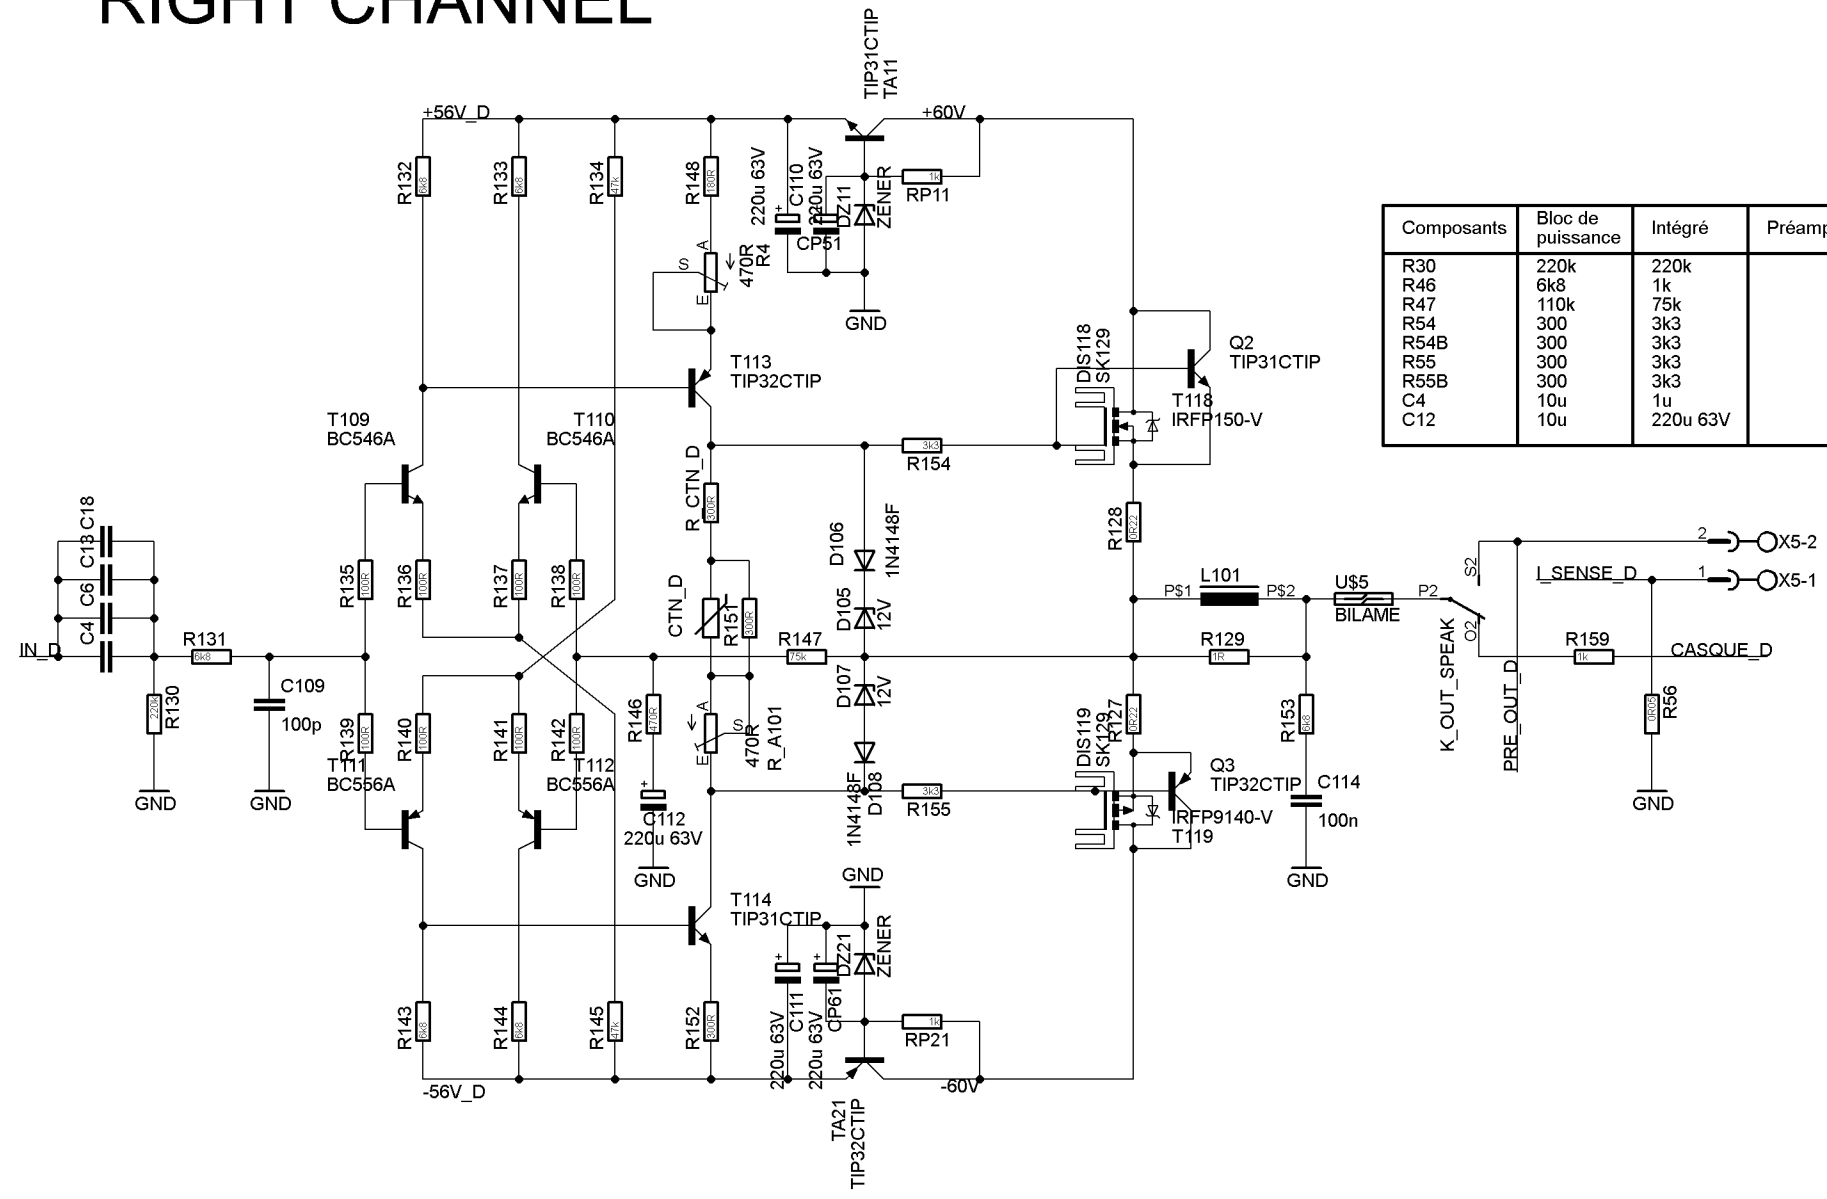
RIGHT CHANNEL

+56V_D
TIP31CTIP
TA11
+60V
R132 6k8
R133 6k8
R134 47k
R148 180R
220u 63V
C110
220u 63V
DZ11
ZENER
RP11 1k
CP51
S
A
470R
R4
E
GND
T113
TIP32CTIP
T109
BC546A
T110
BC546A
R154 3k3
R_CTN_D 300R
D106
1N4148F
CTN_D
R151 300R
D105
12V
R135 100R
R136 100R
R137 100R
R138 100R
C18
C13
C6
C4
IN_D
R131 6k8
C109
100p
R130 220k
GND
GND
R147 75k
D107
12V
R146 470R
A
S
E
470R
R_A101
R139 100R
R140 100R
R141 100R
R142 100R
T111
BC556A
T112
BC556A
C112
220u 63V
GND
1N4148F
D108
R155 3k3
T114
TIP31CTIP
GND
DZ21
ZENER
C111
220u 63V
CP61
220u 63V
RP21 1k
R143 6k8
R144 6k8
R145 47k
R152 300R
-56V_D
-60V
TA21
TIP32CTIP
DIS118
SK129
Q2
TIP31CTIP
T118
IRFP150-V
R128 0R22
L101
P$1
P$2
U$5
BILAME
P2
R129 1R
R153 6k8
R127 0R22
DIS119
SK129
Q3
TIP32CTIP
IRFP9140-V
T119
C114
100n
GND
S2
O2
K_OUT_SPEAK
PRE_OUT_D
I_SENSE_D
R159 1k
CASQUE_D
R56 0R05
GND
2
1
X5-2
X5-1

| Composants | Bloc de puissance | Intégré | Préamp |
|---|---|---|---|
| R30<br>R46<br>R47<br>R54<br>R54B<br>R55<br>R55B<br>C4<br>C12 | 220k<br>6k8<br>110k<br>300<br>300<br>300<br>300<br>10u<br>10u | 220k<br>1k<br>75k<br>3k3<br>3k3<br>3k3<br>3k3<br>1u<br>220u 63V | |